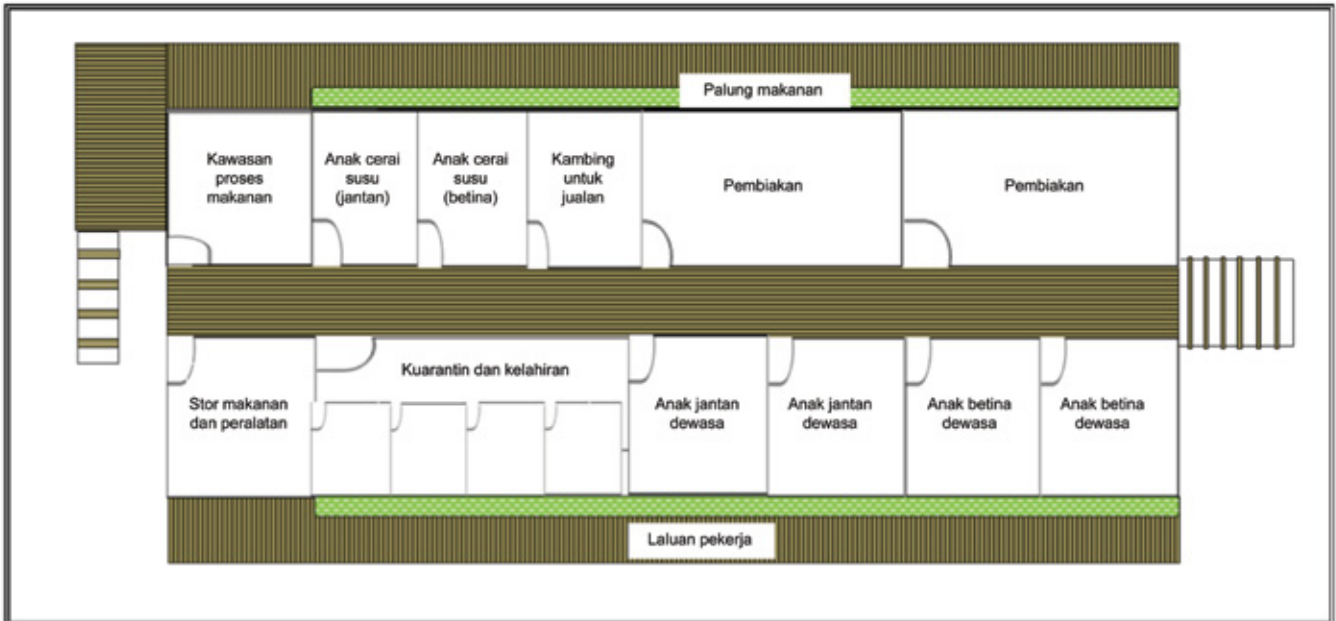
Palung makanan

Kawasan proses makanan

Anak cerai susu (jantan)

Anak cerai susu (betina)

Kambing untuk jualan

Pembiakan

Pembiakan

Kuarantin dan kelahiran

Stor makanan dan peralatan

Anak jantan dewasa

Anak jantan dewasa

Anak betina dewasa

Anak betina dewasa

Laluan pekerja